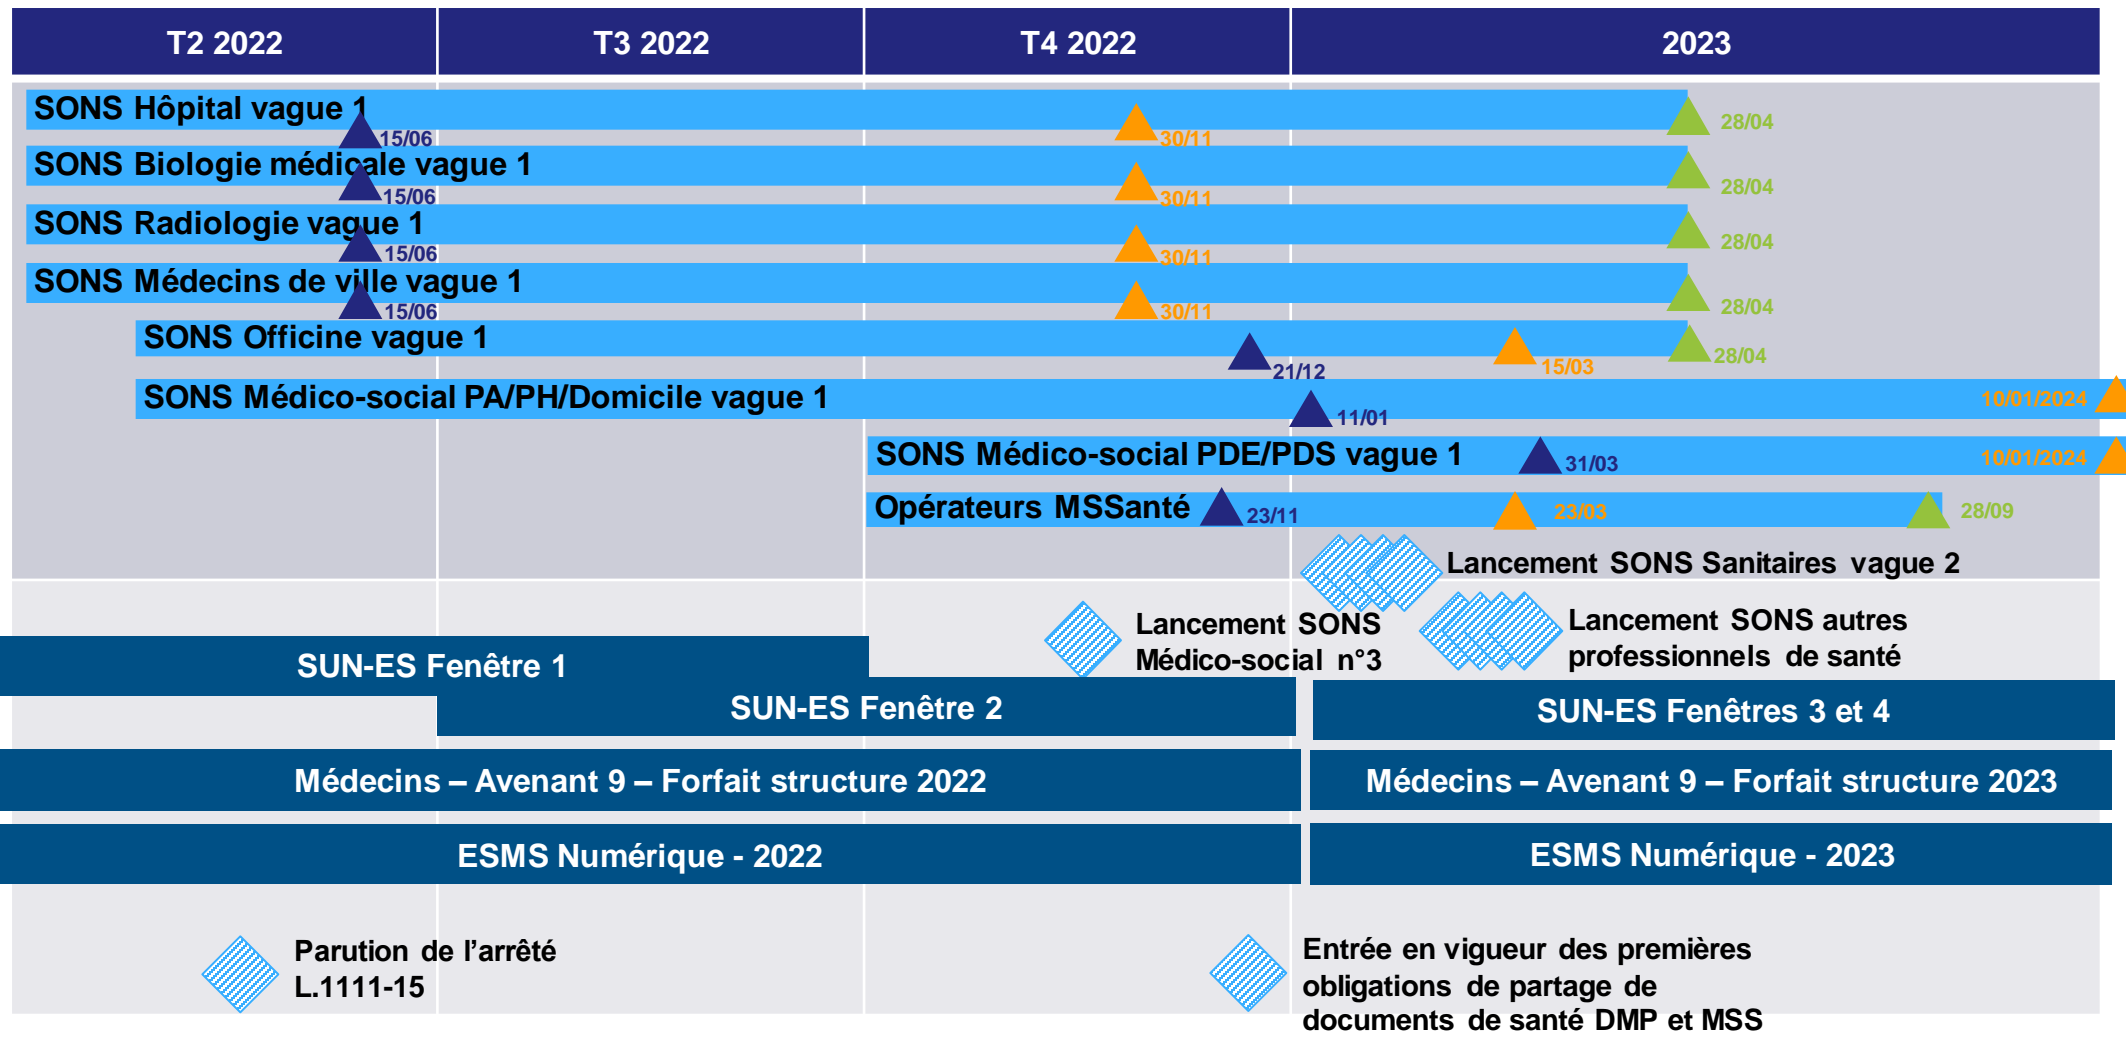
| T2 2022 | T3 2022 | T4 2022 | 2023 |
|---|---|---|---|

SONS Hôpital vague 1 15/06 30/11 28/04

SONS Biologie médicale vague 1 15/06 30/11 28/04

SONS Radiologie vague 1 15/06 30/11 28/04

SONS Médecins de ville vague 1 15/06 30/11 28/04

SONS Officine vague 1 21/12 15/03 28/04

SONS Médico-social PA/PH/Domicile vague 1 11/01 10/01/2024

SONS Médico-social PDE/PDS vague 1 31/03 10/01/2024

Opérateurs MSSanté 23/11 23/03 28/09

Lancement SONS Sanitaires vague 2

Lancement SONS Médico-social n°3

Lancement SONS autres professionnels de santé

SUN-ES Fenêtre 1

SUN-ES Fenêtre 2

SUN-ES Fenêtres 3 et 4

Médecins – Avenant 9 – Forfait structure 2022

Médecins – Avenant 9 – Forfait structure 2023

ESMS Numérique - 2022

ESMS Numérique - 2023

Parution de l'arrêté L.1111-15

Entrée en vigueur des premières obligations de partage de documents de santé DMP et MSS